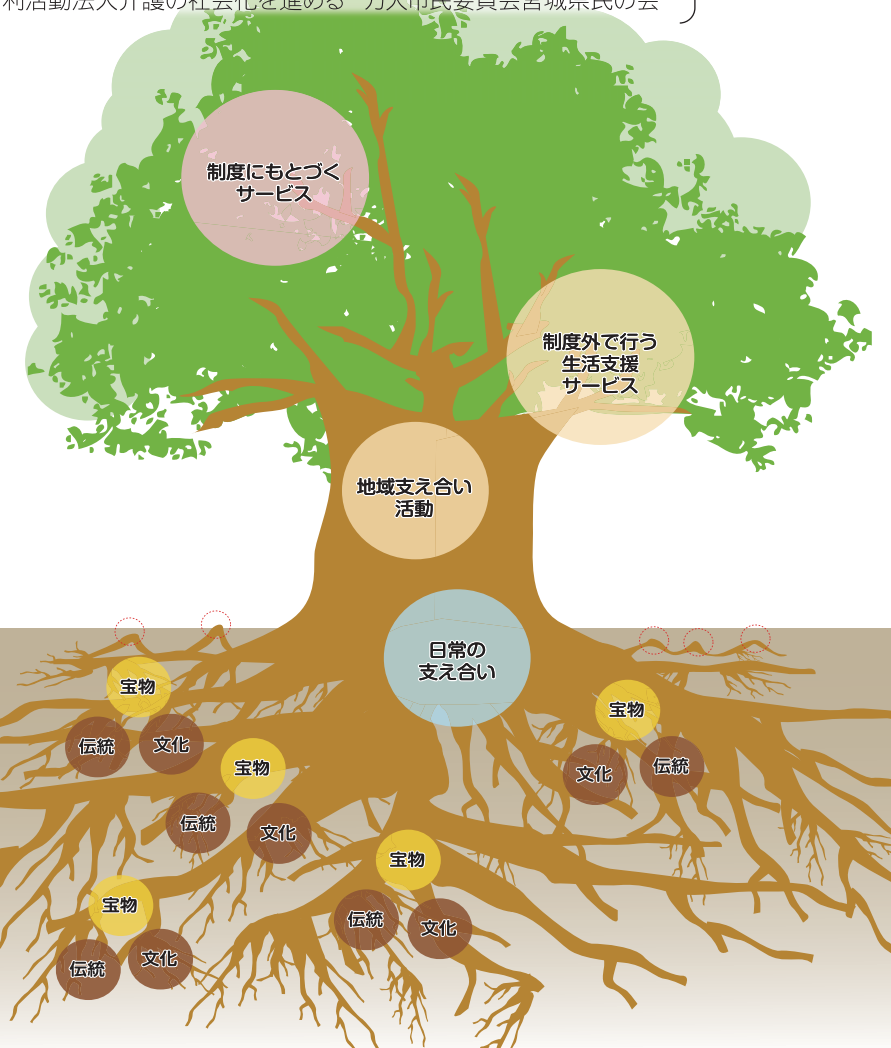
利活動法人介護の社会化を進める一万人市民委員会宮城県民の会

制度にもとづくサービス

制度外で行う生活支援サービス

地域支え合い活動

日常の支え合い

宝物

伝統

文化

宝物

伝統

文化

宝物

文化

伝統

宝物

伝統

文化

宝物

伝統

文化